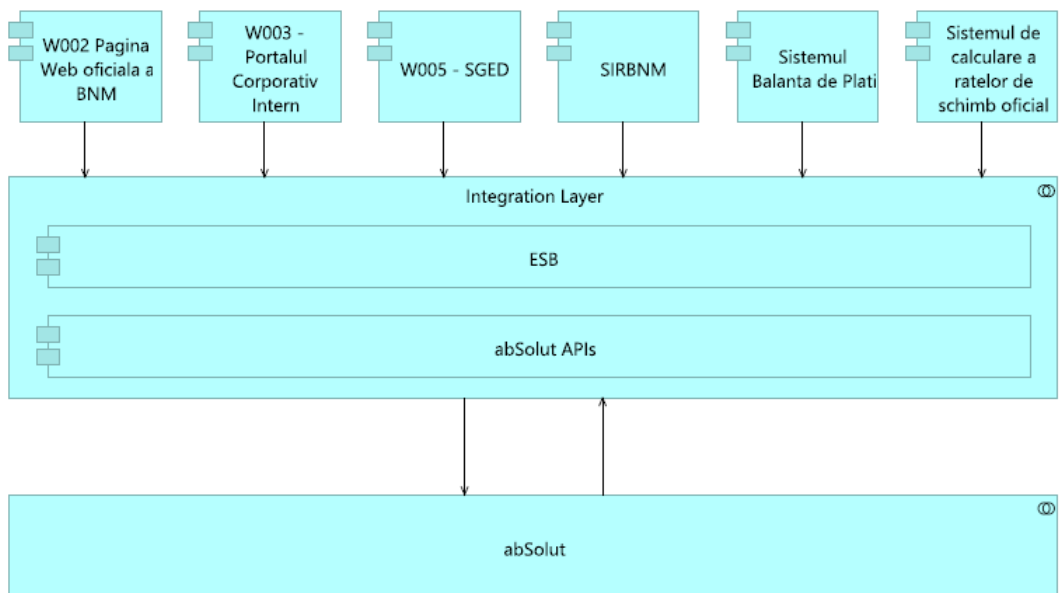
W002 Pagina Web oficiala a BNM

W003 - Portalul Corporativ Intern

W005 - SGED

SIRBNM

Sistemul Balanta de Plati

Sistemul de calculare a ratelor de schimb oficial

Integration Layer

ESB

abSolut APIs

abSolut